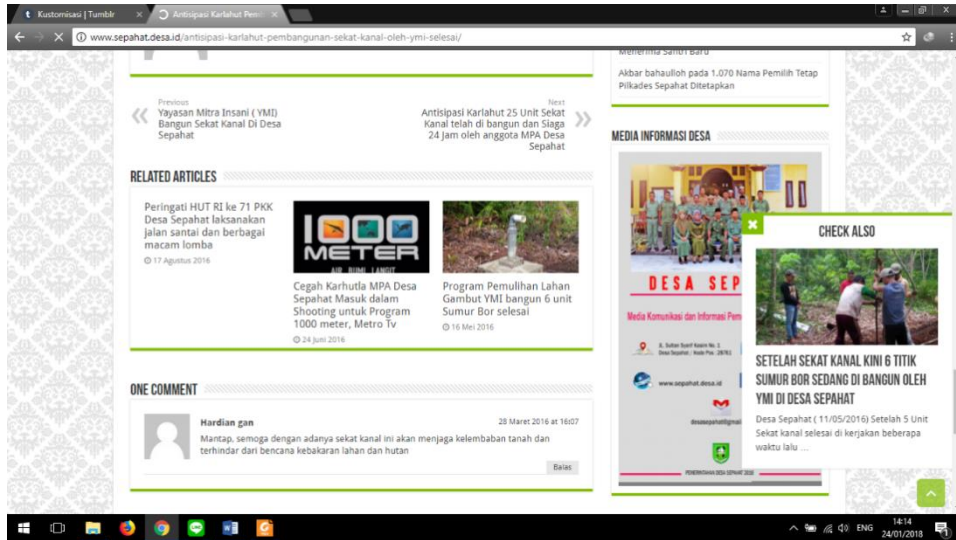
Kustomisasi | Tumblr
Antisipasi Karlahut Pem

www.sepahat.desa.id/antisipasi-karlahut-pembangunan-sekat-kanal-oleh-ymi-selesai/

Previous
Yayasan Mitra Insani ( YMI) Bangun Sekat Kanal Di Desa Sepahat

Next
Antisipasi Karlahut 25 Unit Sekat Kanal telah di bangun dan Siaga 24 Jam oleh anggota MPA Desa Sepahat

RELATED ARTICLES

Peringati HUT RI ke 71 PKK Desa Sepahat laksanakan jalan santai dan berbagai macam lomba
17 Agustus 2016

1000 METER AIR BUMI LANGIT

Cegah Karhutla MPA Desa Sepahat Masuk dalam Shooting untuk Program 1000 meter, Metro Tv
24 Juni 2016

Program Pemulihan Lahan Gambut YMI bangun 6 unit Sumur Bor selesai
16 Mei 2016

ONE COMMENT

Hardian gan
28 Maret 2016 at 16:07
Mantap, semoga dengan adanya sekat kanal ini akan menjaga kelembaban tanah dan terhindar dari bencana kebakaran lahan dan hutan
Balas

Menerima Santri Baru

Akbar bahaulloh pada 1.070 Nama Pemilih Tetap Pilkades Sepahat Ditetapkan

MEDIA INFORMASI DESA

DESA SEP
Media Komunikasi dan Informasi Pem
www.sepahat.desa.id

CHECK ALSO

SETELAH SEKAT KANAL KINI 6 TITIK SUMUR BOR SEDANG DI BANGUN OLEH YMI DI DESA SEPAHAT

Desa Sepahat ( 11/05/2016) Setelah 5 Unit Sekat kanal selesai di kerjakan beberapa waktu lalu …

ENG 14:14 24/01/2018